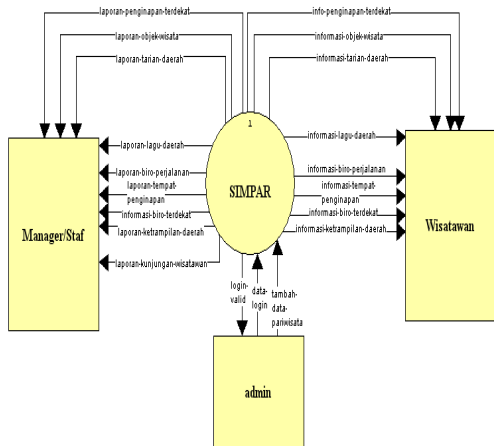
laporan-penginapan-terdekat
laporan-objek-wisata
laporan-tarian-daerah
info-penginapan-terdekat
informasi-objek-wisata
informasi-tarian-daerah
1
laporan-lagu-daerah
informasi-lagu-daerah
laporan-biro-perjalanan
laporan-tempat-penginapan
informasi-biro-terdekat
laporan-ketrampilan-daerah
laporan-kunjungan-wisatawan
informasi-biro-perjalanan
informasi-tempat-penginapan
informasi-biro-terdekat
informasi-ketrampilan-daerah
SIMPAR
Manager/Staf
Wisatawan
login-valid
data-login
tambah-data-pariwisata
admin